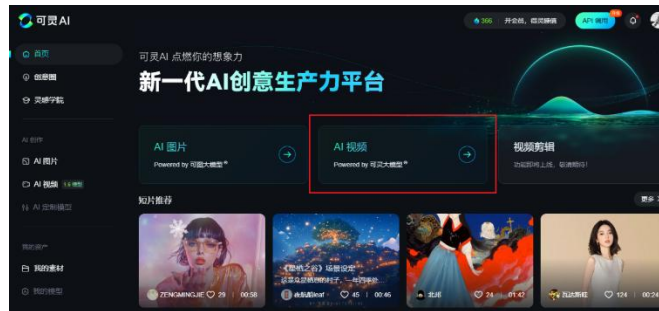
可灵AI

366 开会员，限时特惠 API 调用

首页
创意圈
灵感学院

AI 创作
AI 图片
AI 视频
AI 定制模型

我的资产
我的素材
我的模型

可灵AI 点燃你的想象力
新一代AI创意生产力平台

AI 图片
Powered by 可图大模型

AI 视频
Powered by 可灵大模型

视频剪辑
功能即将上线，敬请期待！

短片推荐
更多

ZENGMINGJIE 29 00:58
《魔镜之谷》场景设定
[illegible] 45 00:46
北岸 24 01:42
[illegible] 124 01:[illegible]